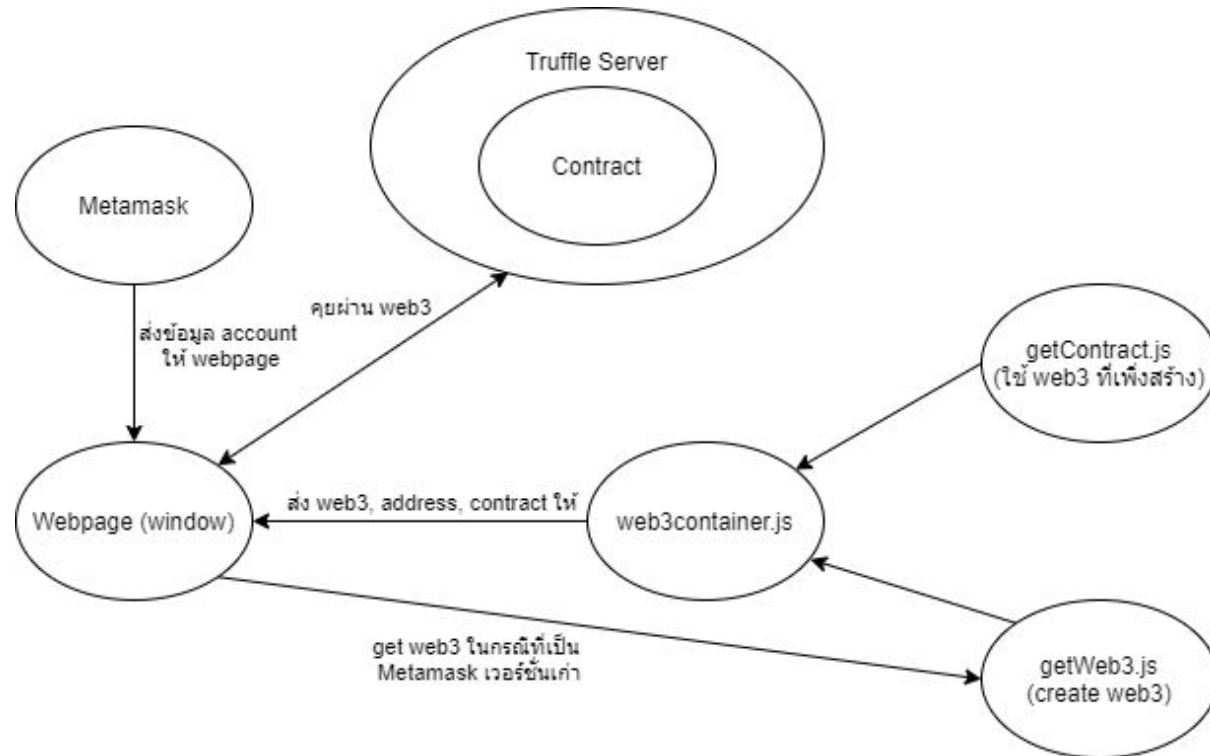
Truffle Server

Contract

Metamask

คุยผ่าน web3

ส่งข้อมูล account ให้ webpage

getContract.js (ใช้ web3 ที่เพิ่งสร้าง)

Webpage (window)

ส่ง web3, address, contract ให้

web3container.js

get web3 ในกรณีที่เป็น Metamask เวอร์ชั่นเก่า

getWeb3.js (create web3)